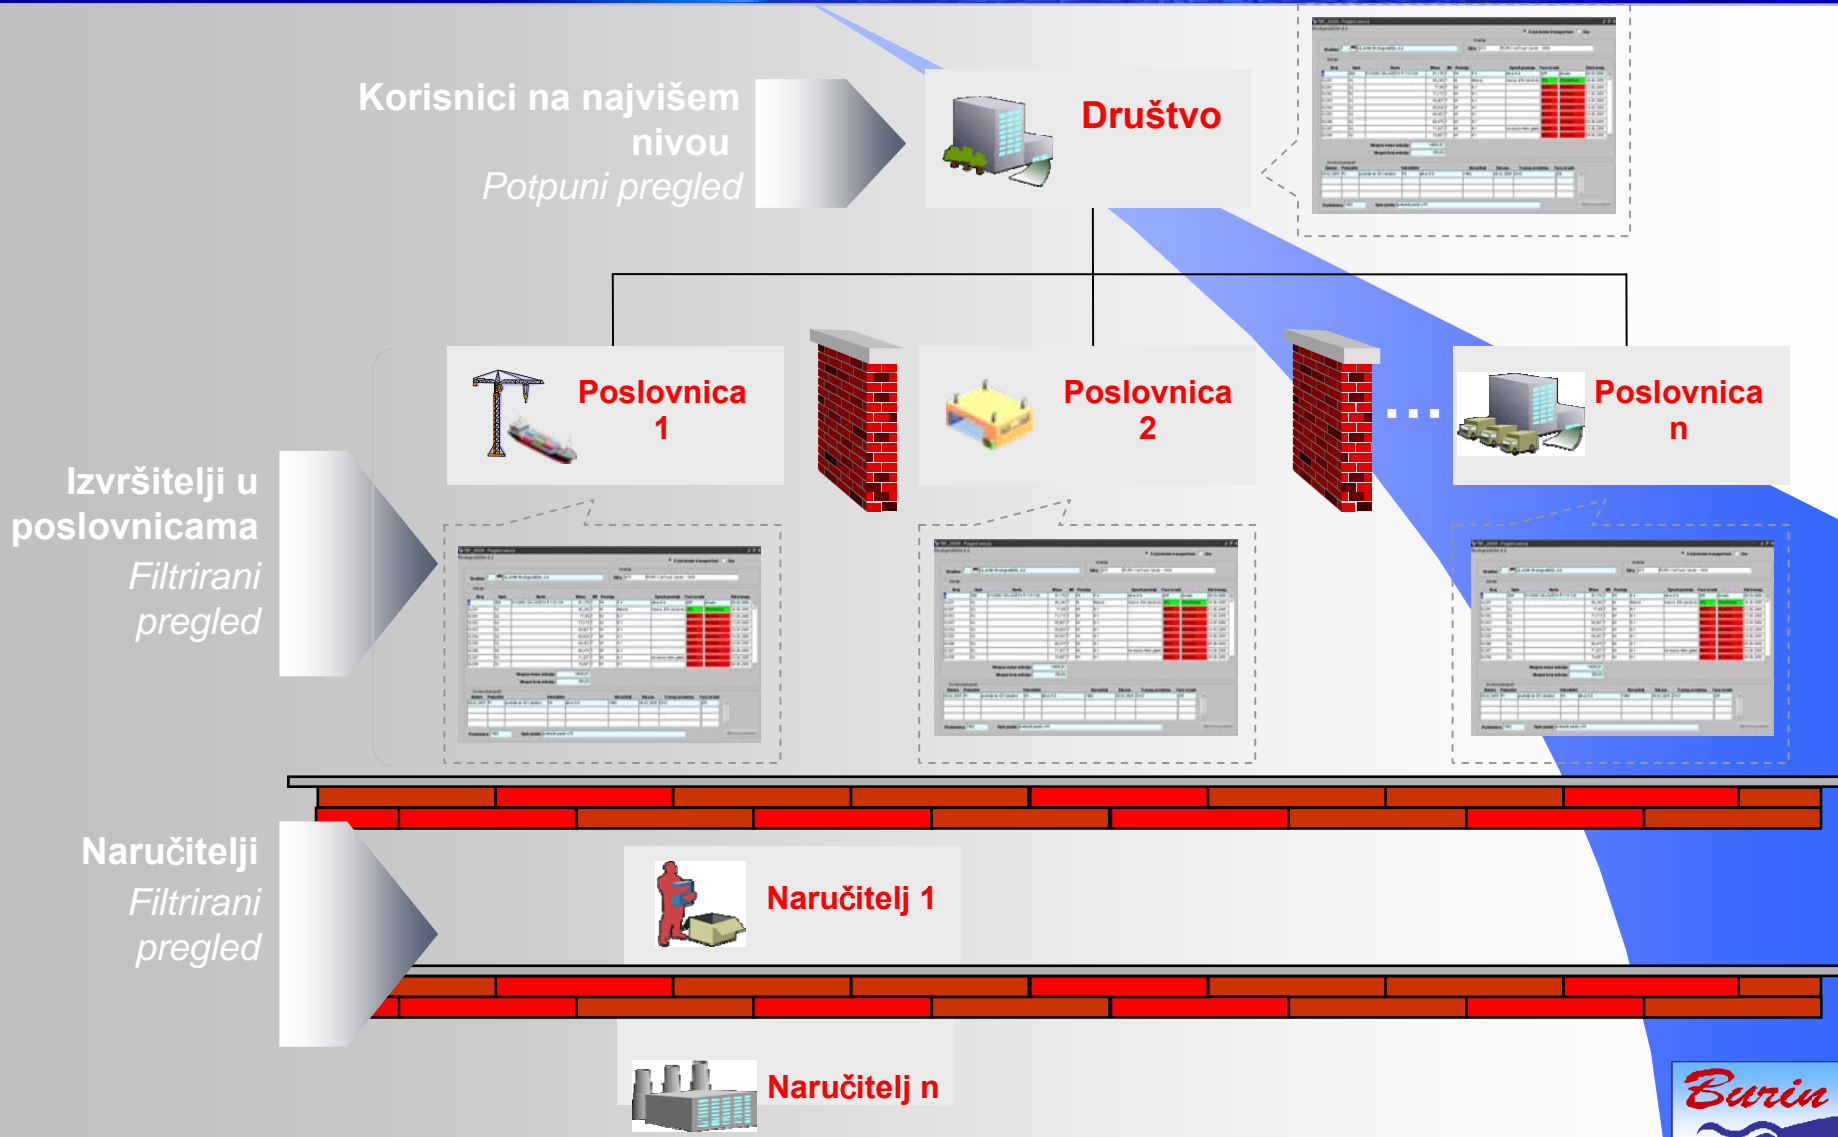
Korisnici na najvišem nivou
Potpuni pregled

Društvo

Izvršitelji u poslovnicama
Filtrirani pregled

Poslovnica 1

Poslovnica 2

...

Poslovnica n

Naručitelji
Filtrirani pregled

Naručitelj 1

Naručitelj n

Burin